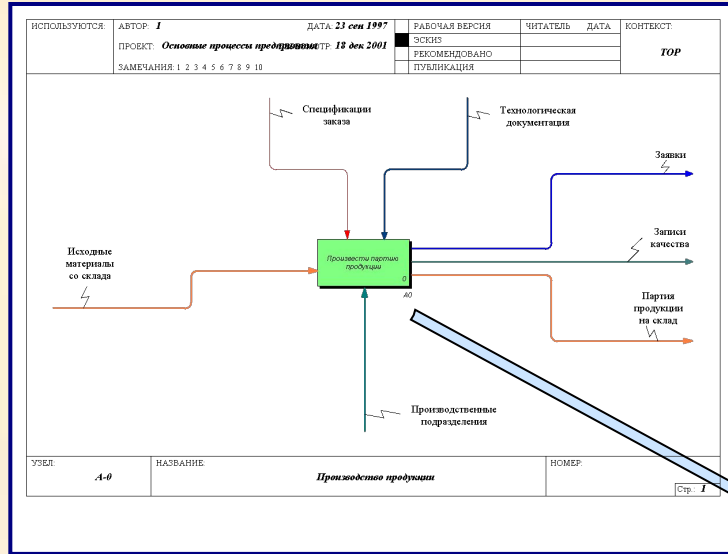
| ИСПОЛЬЗУЮТСЯ: | АВТОР: *I* ДАТА: *23 сен 1997* ПРОЕКТ: *Основные процессы предприятия* ПЕРЕСМОТР: *18 дек 2001* ЗАМЕЧАНИЯ: 1 2 3 4 5 6 7 8 9 10 | РАБОЧАЯ ВЕРСИЯ ЭСКИЗ РЕКОМЕНДОВАНО ПУБЛИКАЦИЯ | ЧИТАТЕЛЬ ДАТА | КОНТЕКСТ: *TOP* |
|---|---|---|---|---|

Спецификации заказа

Технологическая документация

Заявки

Записи качества

Исходные материалы со склада

Произвести партию продукции

0

A0

Партия продукции на склад

Производственные подразделения

| УЗЕЛ: *A-0* | НАЗВАНИЕ: *Производство продукции* | НОМЕР: |
|---|---|---|

Стр.: *1*